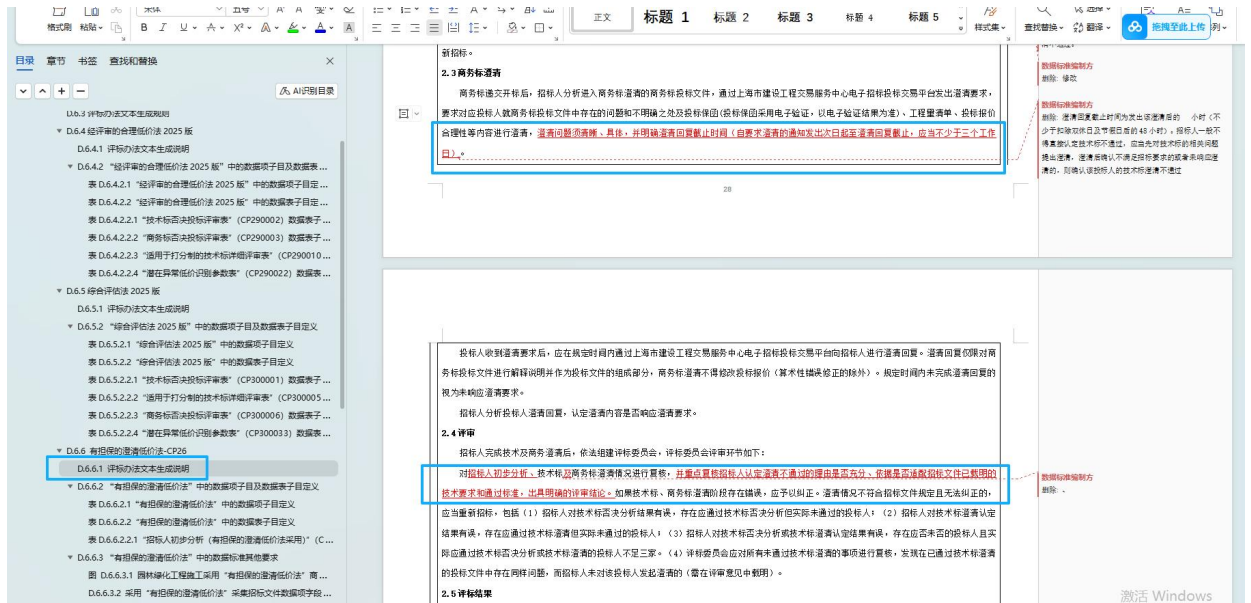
格式刷 粘贴 B I U 正文 标题 1 标题 2 标题 3 标题 4 标题 5 样式集 查找替换 翻译 拖拽至此上传

目录 章节 书签 查找和替换
AI识别目录
D.6.3 评标办法文本生成规则
D.6.4 经评审的合理低价法 2025 版
D.6.4.1 评标办法文本生成说明
D.6.4.2 "经评审的合理低价法 2025 版"中的数据项子目及数据表...
表 D.6.4.2.1 "经评审的合理低价法 2025 版"中的数据项子目定...
表 D.6.4.2.2 "经评审的合理低价法 2025 版"中的数据表子目定...
表 D.6.4.2.2.1 "技术标否决投标评审表"（CP290002）数据表子...
表 D.6.4.2.2.2 "商务标否决投标评审表"（CP290003）数据表子...
表 D.6.4.2.2.3 "适用于打分制的技术标详细评审表"（CP290010...
表 D.6.4.2.2.4 "潜在异常低价识别参数表"（CP290022）数据表...
D.6.5 综合评估法 2025 版
D.6.5.1 评标办法文本生成说明
D.6.5.2 "综合评估法 2025 版"中的数据项子目及数据表子目定义
表 D.6.5.2.1 "综合评估法 2025 版"中的数据项子目定义
表 D.6.5.2.2 "综合评估法 2025 版"中的数据表子目定义
表 D.6.5.2.2.1 "技术标否决投标评审表"（CP300001）数据表子...
表 D.6.5.2.2.2 "适用于打分制的技术标详细评审表"（CP300005...
表 D.6.5.2.2.3 "商务标否决投标评审表"（CP300006）数据表子...
表 D.6.5.2.2.4 "潜在异常低价识别参数表"（CP300033）数据表...
D.6.6 有担保的澄清低价法-CP26
D.6.6.1 评标办法文本生成说明
D.6.6.2 "有担保的澄清低价法"中的数据项子目及数据表子目定义
表 D.6.6.2.1 "有担保的澄清低价法"中的数据项子目定义
表 D.6.6.2.2 "有担保的澄清低价法"中的数据表子目定义
表 D.6.6.2.2.1 "招标人初步分析（有担保的澄清低价法采用）"（C...
D.6.6.3 "有担保的澄清低价法"中的数据标准其他要求
图 D.6.6.3.1 园林绿化工程施工采用"有担保的澄清低价法"商...
D.6.6.3.2 采用"有担保的澄清低价法"采集招标文件数据项字段...

新招标。

2.3 商务标澄清

商务标递交开标后，招标人分析进入商务标澄清的商务标投标文件，通过上海市建设工程交易服务中心电子招标投标交易平台发出澄清要求，要求对应投标人就商务标投标文件中存在的问题和不明确之处及投标保函（投标保函采用电子验证，以电子验证结果为准）、工程量清单、投标报价合理性等内容进行澄清，澄清问题须清晰、具体，并明确澄清回复截止时间（自要求澄清的通知发出次日起至澄清回复截止，应当不少于三个工作日）。

28

数据标准编制方
删除：修改

数据标准编制方
删除：澄清回复截止时间为发出该澄清后的 小时（不少于扣除双休日及节假日后的 48 小时），招标人一般不得直接认定技术标不通过，应当先对技术标的相关问题提出澄清，澄清后确认不满足招标要求的或者未响应澄清的，则确认该投标人的技术标澄清不通过

投标人收到澄清要求后，应在规定时间内通过上海市建设工程交易服务中心电子招标投标交易平台向招标人进行澄清回复。澄清回复仅限对商务标投标文件进行解释说明并作为投标文件的组成部分，商务标澄清不得修改投标报价（算术性错误修正的除外）。规定时间内未完成澄清回复的视为未响应澄清要求。

招标人分析投标人澄清回复，认定澄清内容是否响应澄清要求。

2.4 评审

招标人完成技术及商务澄清后，依法组建评标委员会，评标委员会评审环节如下：

对招标人初步分析、技术标及商务标澄清情况进行复核，并重点复核招标人认定澄清不通过的理由是否充分、依据是否适配招标文件已载明的技术要求和通过标准，出具明确的评审结论。如果技术标、商务标澄清阶段存在错误，应予以纠正。澄清情况不符合招标文件规定且无法纠正的，应当重新招标，包括（1）招标人对技术标否决分析结果有误，存在应通过技术标否决分析但实际未通过的投标人；（2）招标人对技术标澄清认定结果有误，存在应通过技术标澄清但实际未通过的投标人；（3）招标人对技术标否决分析或技术标澄清认定结果有误，存在应否未否的投标人且实际应通过技术标否决分析或技术标澄清的投标人不足三家。（4）评标委员会应对所有未通过技术标澄清的事项进行复核，发现在已通过技术标澄清的投标文件中存在同样问题，而招标人未对该投标人发起澄清的（需在评审意见中载明）。

2.5 评标结果

数据标准编制方
删除：、

激活 Windows